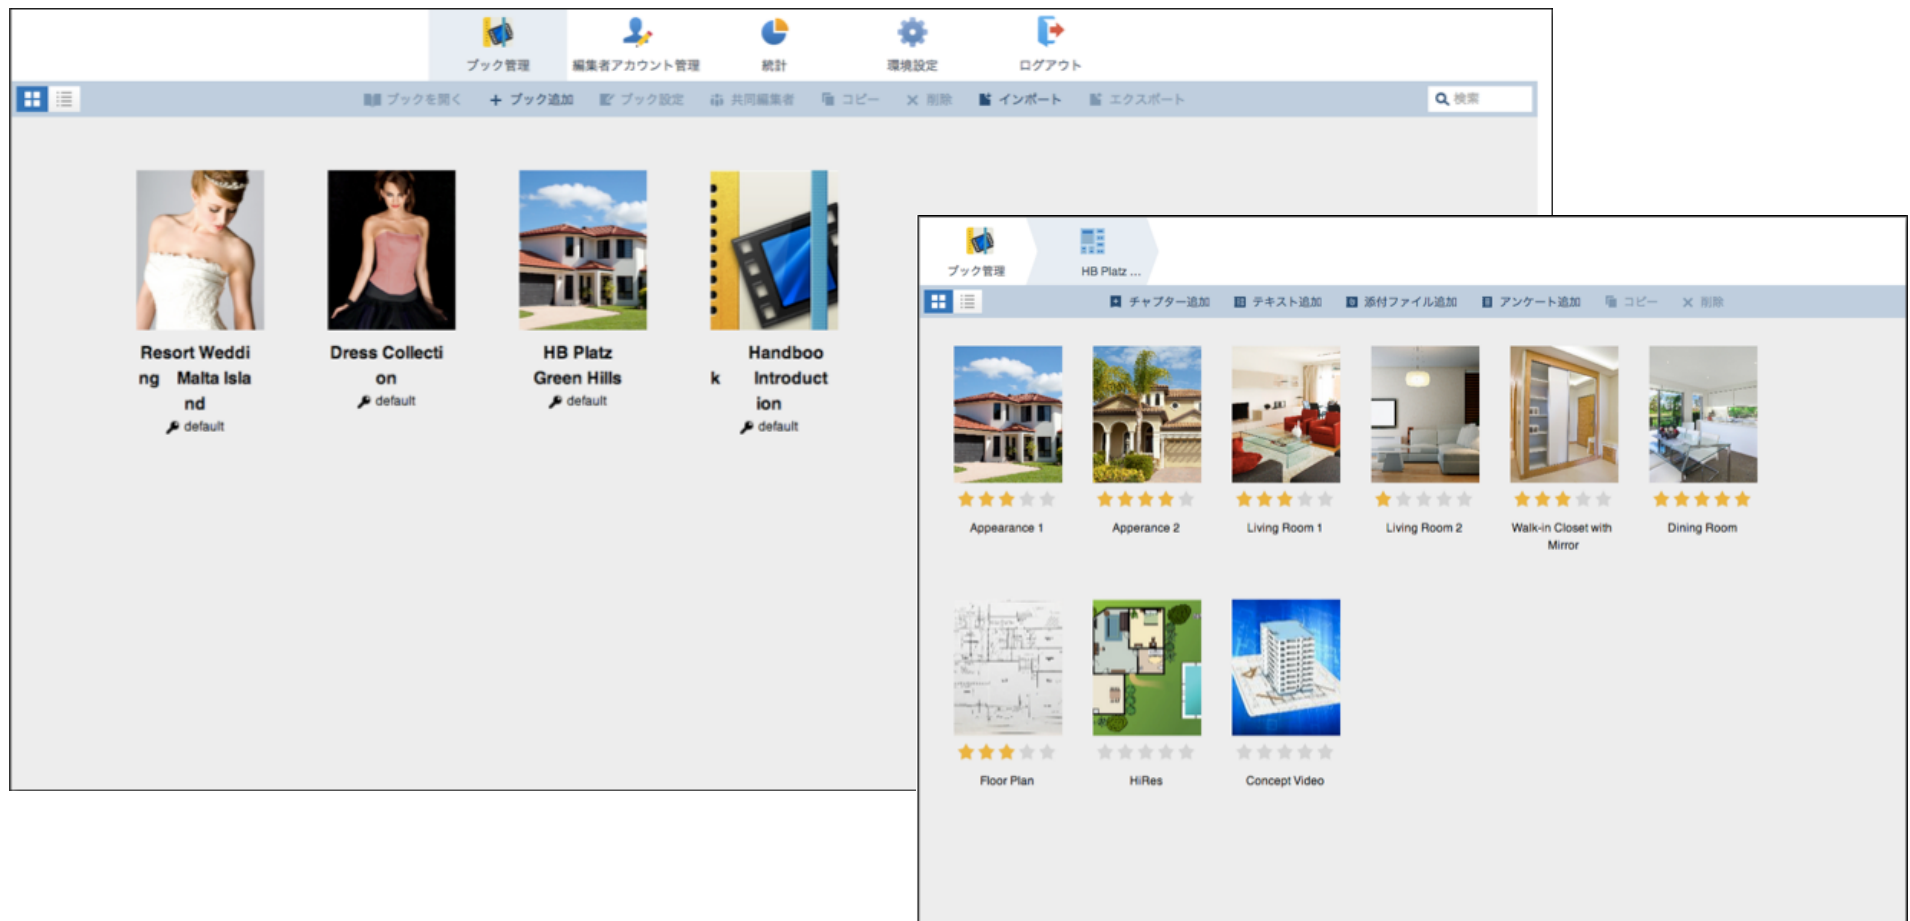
ブック管理
編集者アカウント管理
統計
環境設定
ログアウト

ブックを開く
+ ブック追加
ブック設定
共同編集者
コピー
× 削除
インポート
エクスポート
検索

Resort Wedding Malta Island
default

Dress Collection
default

HB Platz Green Hills
default

Handbook Introduction
default

ブック管理
HB Platz ...

チャプター追加
テキスト追加
添付ファイル追加
アンケート追加
コピー
× 削除

Appearance 1
Apperance 2
Living Room 1
Living Room 2
Walk-in Closet with Mirror
Dining Room
Floor Plan
HiRes
Concept Video